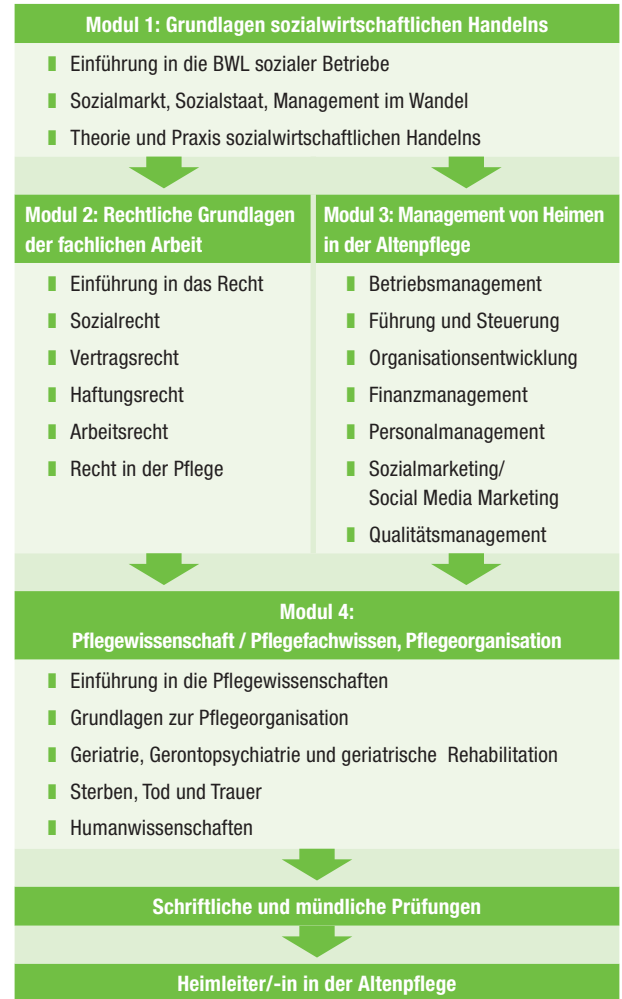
Modul 1: Grundlagen sozialwirtschaftlichen Handelns

Einführung in die BWL sozialer Betriebe

Sozialmarkt, Sozialstaat, Management im Wandel

Theorie und Praxis sozialwirtschaftlichen Handelns

Modul 2: Rechtliche Grundlagen der fachlichen Arbeit

Einführung in das Recht

Sozialrecht

Vertragsrecht

Haftungsrecht

Arbeitsrecht

Recht in der Pflege

Modul 3: Management von Heimen in der Altenpflege

Betriebsmanagement

Führung und Steuerung

Organisationsentwicklung

Finanzmanagement

Personalmanagement

Sozialmarketing/ Social Media Marketing

Qualitätsmanagement

Modul 4: Pflegewissenschaft / Pflegefachwissen, Pflegeorganisation

Einführung in die Pflegewissenschaften

Grundlagen zur Pflegeorganisation

Geriatrie, Gerontopsychiatrie und geriatrische Rehabilitation

Sterben, Tod und Trauer

Humanwissenschaften

Schriftliche und mündliche Prüfungen

Heimleiter/-in in der Altenpflege